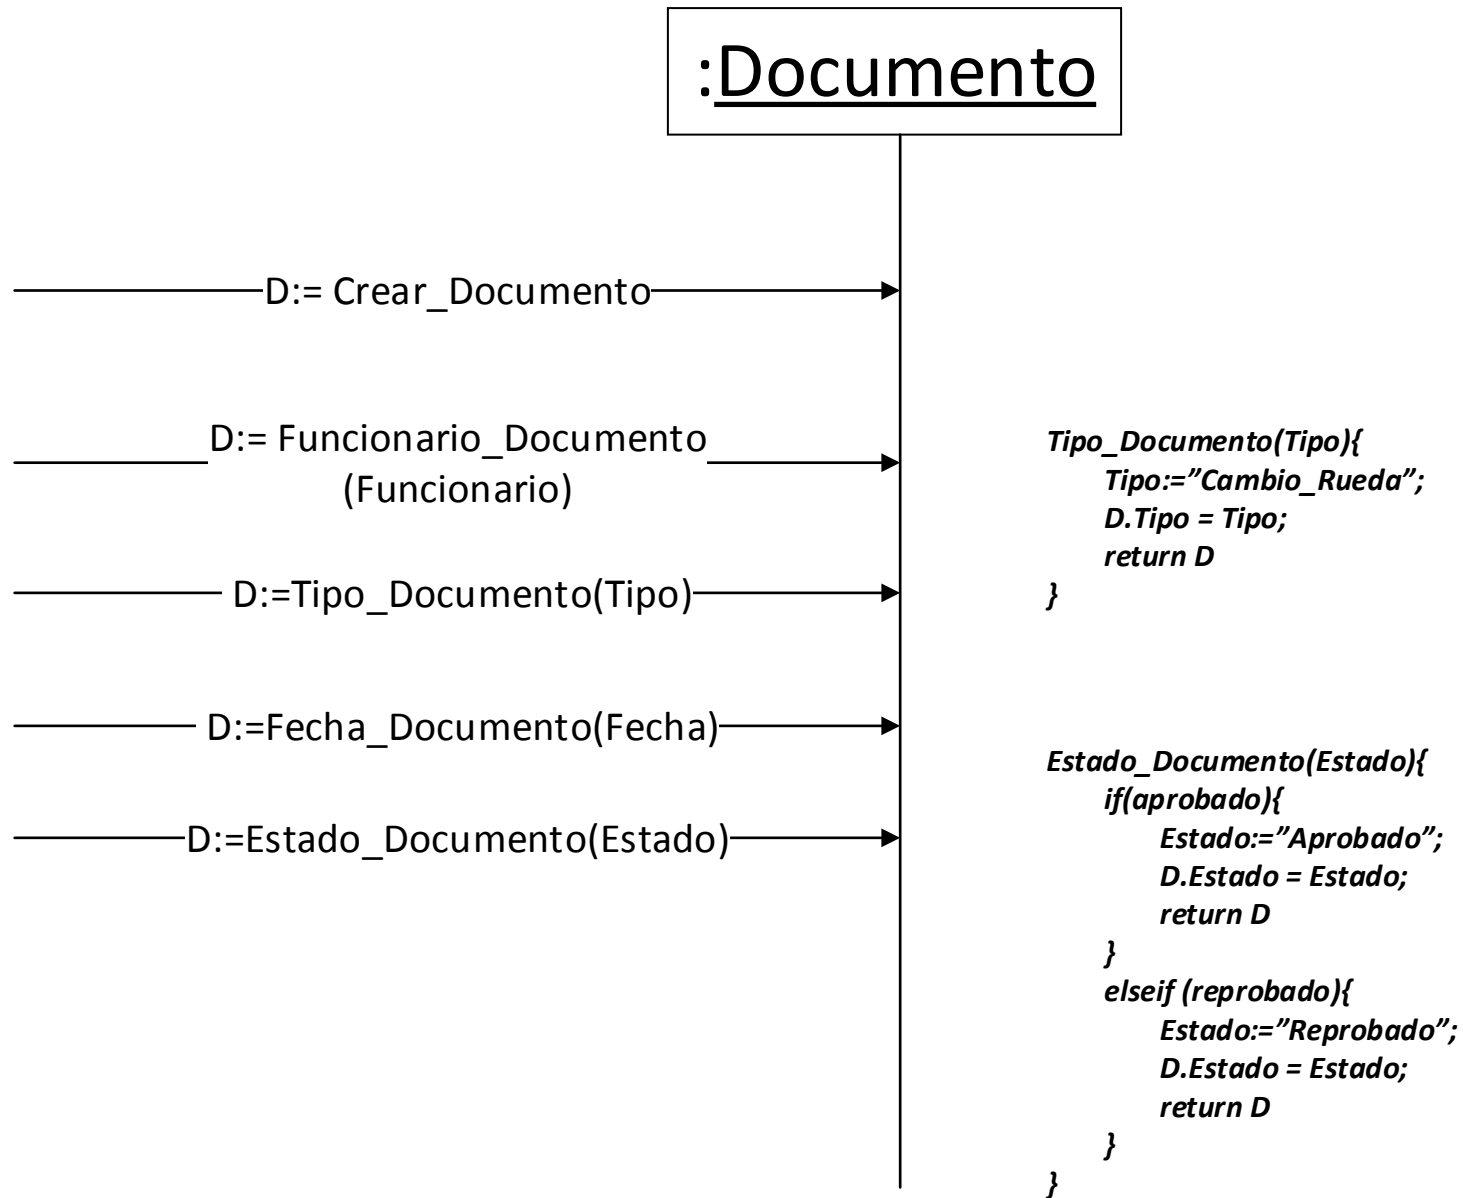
:Documento

D:= Crear_Documento

D:= Funcionario_Documento (Funcionario)

D:=Tipo_Documento(Tipo)

D:=Fecha_Documento(Fecha)

D:=Estado_Documento(Estado)

Tipo_Documento(Tipo){
Tipo:=”Cambio_Rueda”;
D.Tipo = Tipo;
return D
}

Estado_Documento(Estado){
if(aprobado){
Estado:=”Aprobado”;
D.Estado = Estado;
return D
}
elseif (reprobado){
Estado:=”Reprobado”;
D.Estado = Estado;
return D
}
}